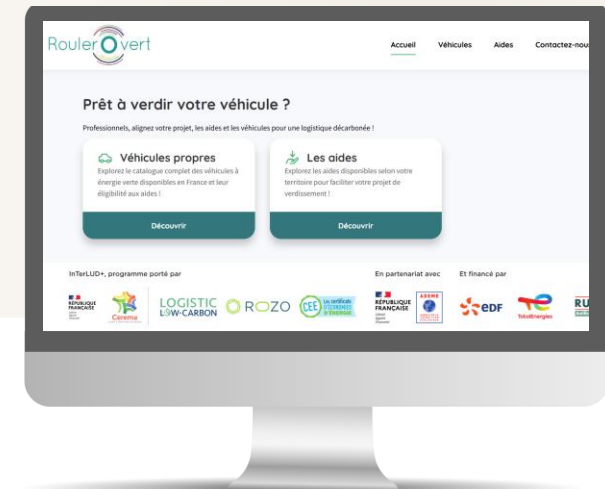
Rouler O vert

Accueil Véhicules Aides Contactez-nou

Prêt à verdir votre véhicule ?

Professionnels, alignez votre projet, les aides et les véhicules pour une logistique décarbonée !

Véhicules propres

Explorez le catalogue complet des véhicules à énergie verte disponibles en France et leur éligibilité aux aides !

Découvrir

Les aides

Explorez les aides disponibles selon votre territoire pour faciliter votre projet de verdissement !

Découvrir

InTerLUD+, programme porté par

RÉPUBLIQUE FRANÇAISE

Cerema

LOGISTIC LOW-CARBON

ROZO

CEE Les certificats d'économies d'énergie

En partenariat avec

RÉPUBLIQUE FRANÇAISE

ADEME

Et financé par

EDF

TotalEnergies

RU